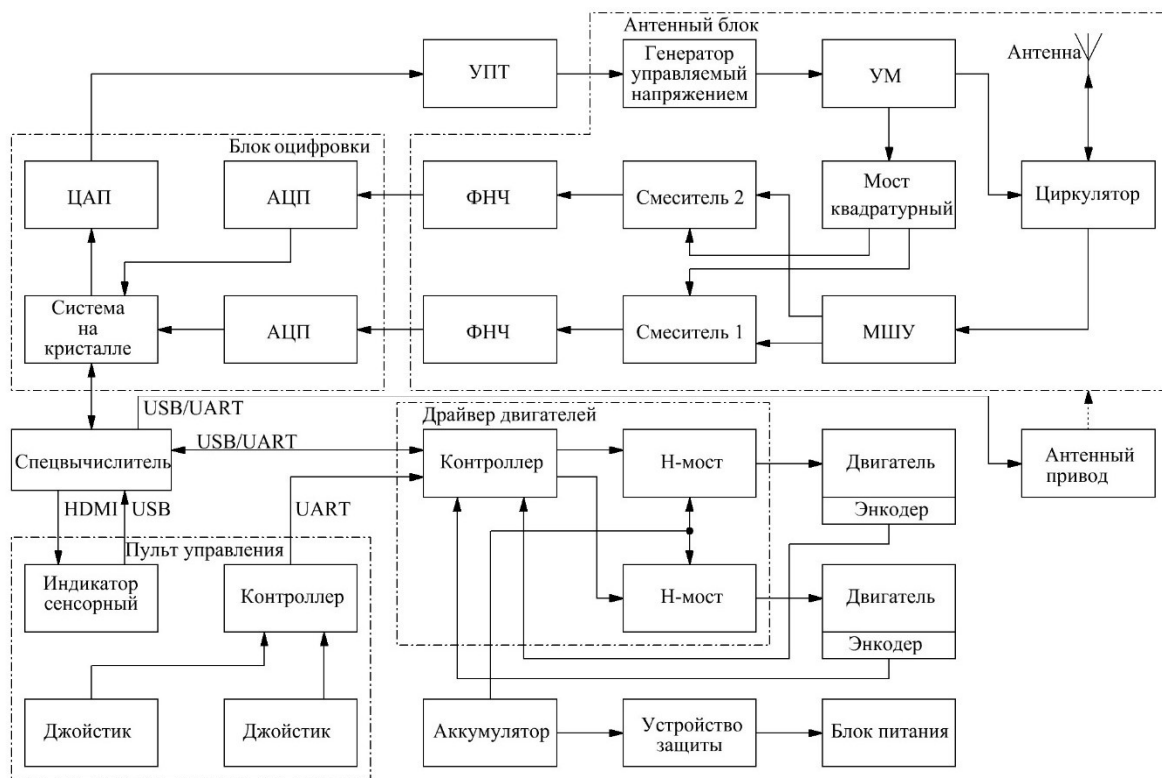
Антенный блок

УПТ

Генератор управляемый напряжением

УМ

Антенна

Блок оцифровки

ЦАП

АЦП

ФНЧ

Смеситель 2

Мост квадратурный

Циркулятор

Система на кристалле

АЦП

ФНЧ

Смеситель 1

МШУ

USB/UART

Драйвер двигателей

Спецвычислитель

USB/UART

Контроллер

H-мост

Двигатель

Энкодер

Антенный привод

HDMI

USB

UART

Пульт управления

Индикатор сенсорный

Контроллер

H-мост

Двигатель

Энкодер

Джойстик

Джойстик

Аккумулятор

Устройство защиты

Блок питания